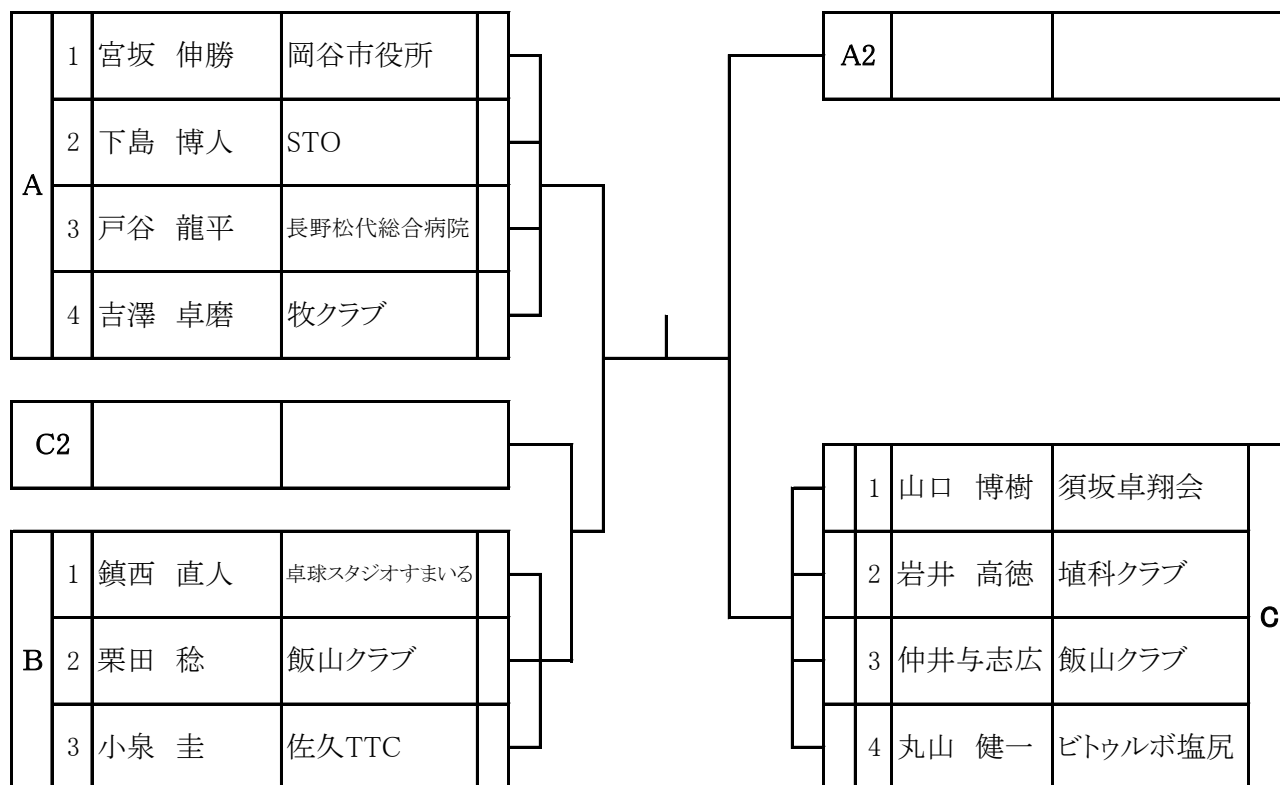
| A | 1 | 宮坂 伸勝 | 岡谷市役所 | |
|---|---|---|---|---|
| | 2 | 下島 博人 | STO | |
| | 3 | 戸谷 龍平 | 長野松代総合病院 | |
| | 4 | 吉澤 卓磨 | 牧クラブ | |

| C2 | | |
|---|---|---|

| B | 1 | 鎮西 直人 | 卓球スタジオすまいる | |
|---|---|---|---|---|
| | 2 | 栗田 稔 | 飯山クラブ | |
| | 3 | 小泉 圭 | 佐久TTC | |

| A2 | | |
|---|---|---|

| | 1 | 山口 博樹 | 須坂卓翔会 | C |
|---|---|---|---|---|
| | 2 | 岩井 高徳 | 埴科クラブ | |
| | 3 | 仲井与志広 | 飯山クラブ | |
| | 4 | 丸山 健一 | ビトゥルボ塩尻 | |